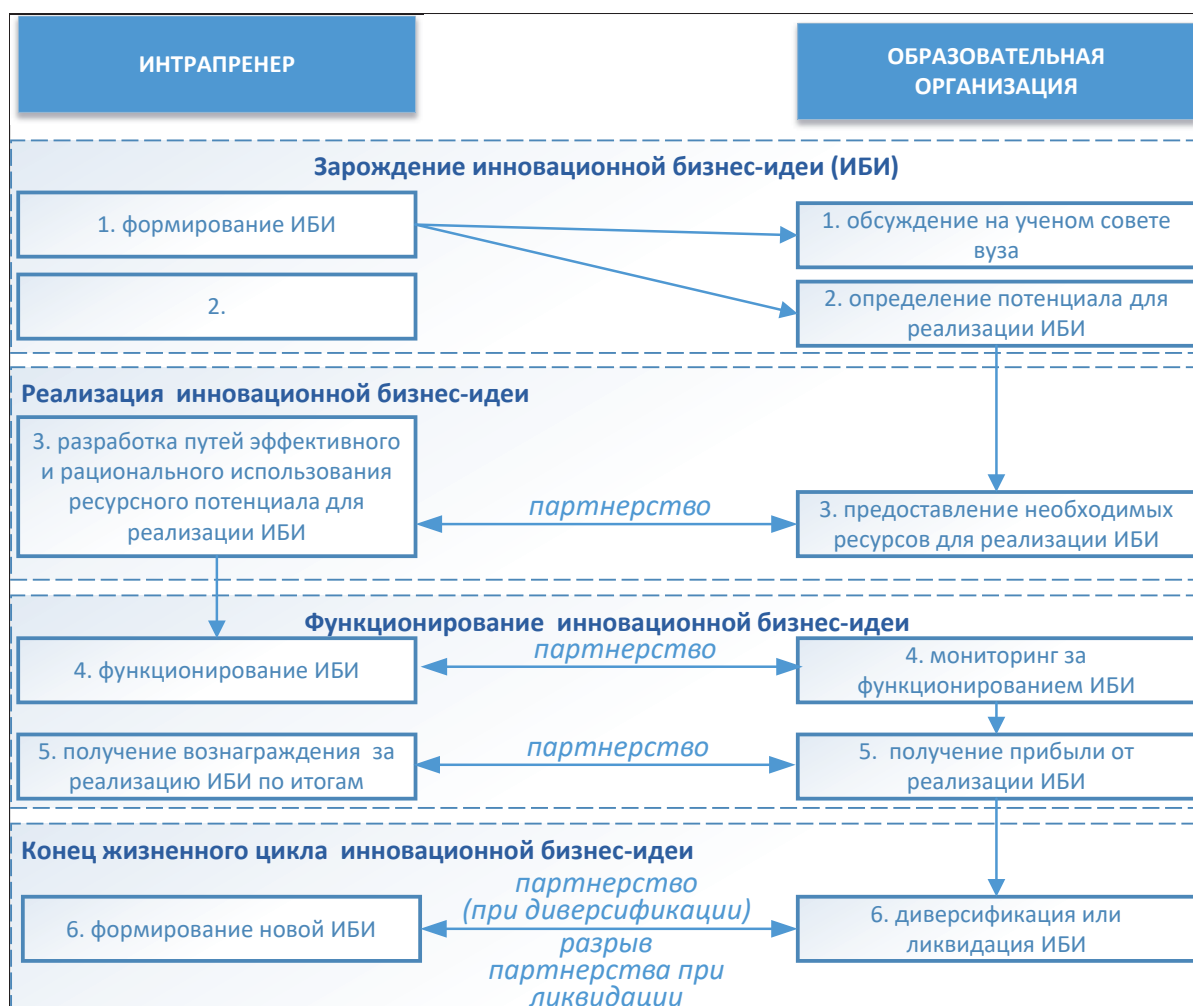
ИНТРАПРЕНЕР

ОБРАЗОВАТЕЛЬНАЯ ОРГАНИЗАЦИЯ

Зарождение инновационной бизнес-идеи (ИБИ)

1. формирование ИБИ

1. обсуждение на ученом совете вуза

2.

2. определение потенциала для реализации ИБИ

Реализация инновационной бизнес-идеи

3. разработка путей эффективного и рационального использования ресурсного потенциала для реализации ИБИ

партнерство

3. предоставление необходимых ресурсов для реализации ИБИ

Функционирование инновационной бизнес-идеи

4. функционирование ИБИ

партнерство

4. мониторинг за функционированием ИБИ

5. получение вознаграждения за реализацию ИБИ по итогам

партнерство

5. получение прибыли от реализации ИБИ

Конец жизненного цикла инновационной бизнес-идеи

6. формирование новой ИБИ

партнерство (при диверсификации)

разрыв партнерства при ликвидации

6. диверсификация или ликвидация ИБИ